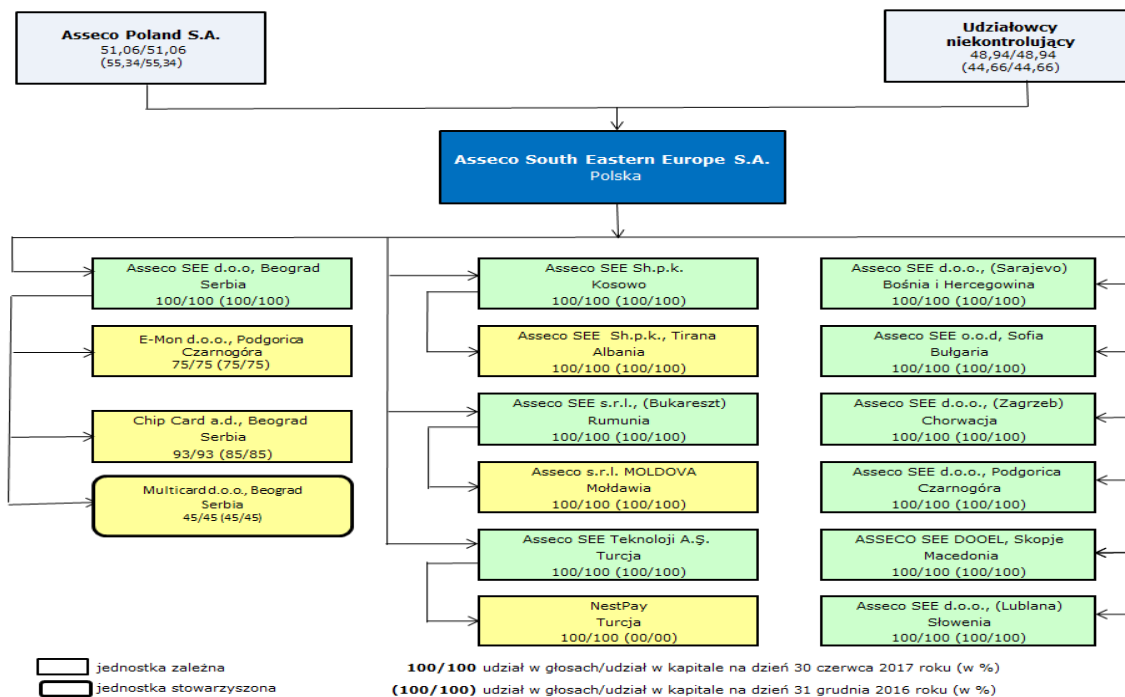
Asseco Poland S.A.
51,06/51,06
(55,34/55,34)

Udziałowcy niekontrolujący
48,94/48,94
(44,66/44,66)

Asseco South Eastern Europe S.A.
Polska

Asseco SEE d.o.o, Beograd
Serbia
100/100 (100/100)

E-Mon d.o.o., Podgorica
Czarnogóra
75/75 (75/75)

Chip Card a.d., Beograd
Serbia
93/93 (85/85)

Multicard d.o.o., Beograd
Serbia
45/45 (45/45)

Asseco SEE Sh.p.k.
Kosowo
100/100 (100/100)

Asseco SEE Sh.p.k., Tirana
Albania
100/100 (100/100)

Asseco SEE s.r.l., (Bukareszt)
Rumunia
100/100 (100/100)

Asseco s.r.l. MOLDOVA
Mołdawia
100/100 (100/100)

Asseco SEE Teknoloji A.Ş.
Turcja
100/100 (100/100)

NestPay
Turcja
100/100 (00/00)

Asseco SEE d.o.o., (Sarajevo)
Bośnia i Hercegowina
100/100 (100/100)

Asseco SEE o.o.d, Sofia
Bułgaria
100/100 (100/100)

Asseco SEE d.o.o., (Zagrzeb)
Chorwacja
100/100 (100/100)

Asseco SEE d.o.o., Podgorica
Czarnogóra
100/100 (100/100)

ASSECO SEE DOOEL, Skopje
Macedonia
100/100 (100/100)

Asseco SEE d.o.o., (Lublana)
Słowenia
100/100 (100/100)

jednostka zależna
jednostka stowarzyszona

100/100 udział w głosach/udział w kapitale na dzień 30 czerwca 2017 roku (w %)
(100/100) udział w głosach/udział w kapitale na dzień 31 grudnia 2016 roku (w %)